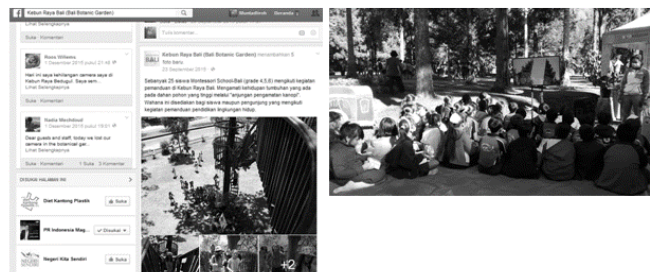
Kebun Raya Bali (Bali Botanic Garden)

BbobaAndrek Beranda

Lihat Selengkapnya

Suka · Komentari

Rosa Williams
1 Desember 2015 pukul 21:46

Hari ini saya kehilangan camera saya di Kebun Raya Bedugul. Saya sem...
Lihat Selengkapnya

Suka · Komentari

Ibadia Mendebodi
1 Desember 2015 pukul 19:01

Dear guests and staff, today we had our group ... camera in the botanical gar...
Lihat Selengkapnya

Suka · Komentari · 1 Suka · 3 Komentar

DISUKAI HALAMAN INI

Diet Kantong Plastik Suka

PK Indonesia Mag... Disukai

Negeri Kita Sendiri Suka

Tulis komentar...

Kebun Raya Bali (Bali Botanic Garden) menambahkan 5 foto baru.
23 Desember 2015

Sebanyak 25 siswa Montessori School Bali (grade 4,5,6) mengikuti kegiatan pemanduan di Kebun Raya Bali. Mengamati kehidupan tumbuhan yang ada pada dahan pohon yang tinggi melalui "jalan pengamatan kanopi". Wahana ini disediakan bagi siswa maupun pengunjung yang mengikuti kegiatan pemanduan pendidikan lingkungan hidup.

+2